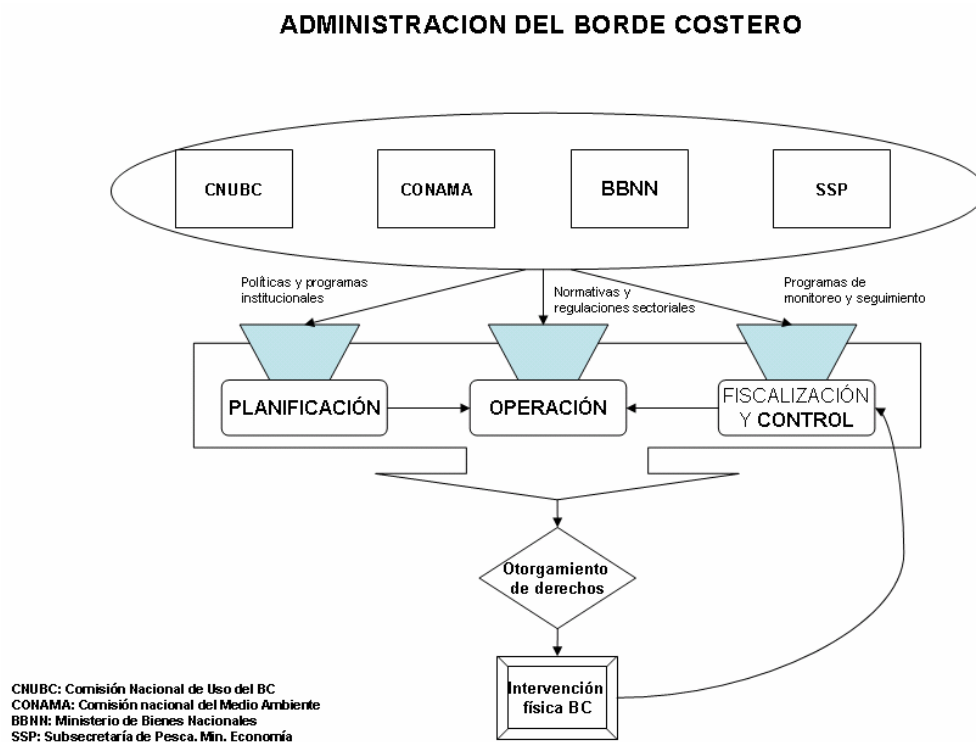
ADMINISTRACION DEL BORDE COSTERO

CNUBC

CONAMA

BBNN

SSP

Políticas y programas institucionales

Normativas y regulaciones sectoriales

Programas de monitoreo y seguimiento

PLANIFICACIÓN

OPERACIÓN

FISCALIZACIÓN Y CONTROL

Otorgamiento de derechos

Intervención física BC

CNUBC: Comisión Nacional de Uso del BC
CONAMA: Comisión nacional del Medio Ambiente
BBNN: Ministerio de Bienes Nacionales
SSP: Subsecretaría de Pesca. Min. Economía